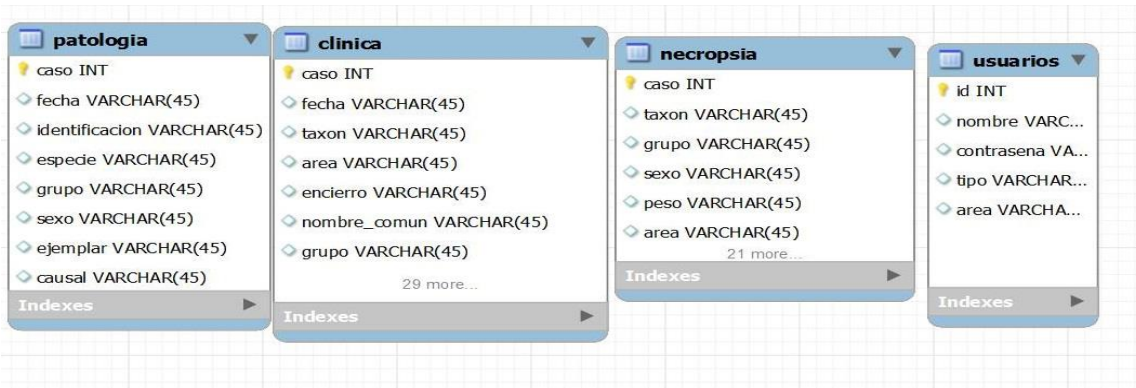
patologia
caso INT
fecha VARCHAR(45)
identificacion VARCHAR(45)
especie VARCHAR(45)
grupo VARCHAR(45)
sexo VARCHAR(45)
ejemplar VARCHAR(45)
causal VARCHAR(45)
Indexes

clinica
caso INT
fecha VARCHAR(45)
taxon VARCHAR(45)
area VARCHAR(45)
encierro VARCHAR(45)
nombre_comun VARCHAR(45)
grupo VARCHAR(45)
29 more...
Indexes

necropsia
caso INT
taxon VARCHAR(45)
grupo VARCHAR(45)
sexo VARCHAR(45)
peso VARCHAR(45)
area VARCHAR(45)
21 more...
Indexes

usuarios
id INT
nombre VARC...
contrasena VA...
tipo VARCHAR...
area VARCHA...
Indexes